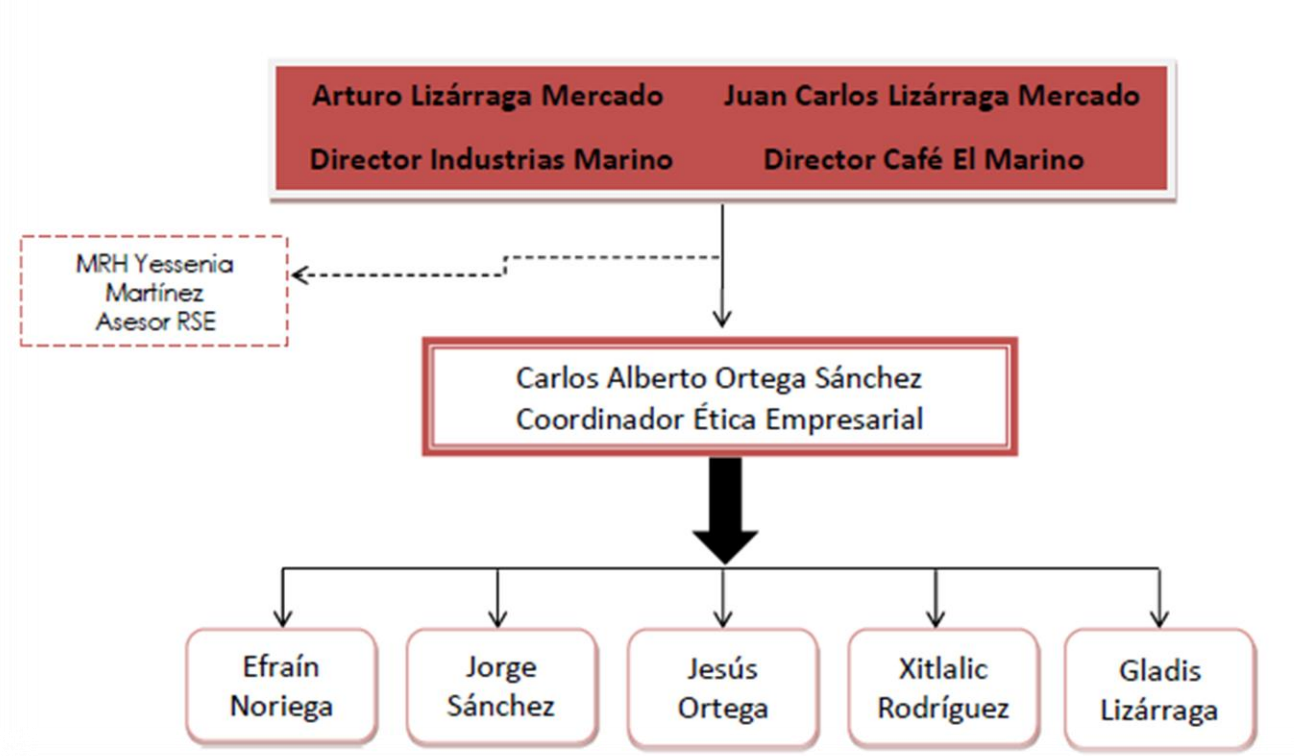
Arturo Lizárraga Mercado
Director Industrias Marino

Juan Carlos Lizárraga Mercado
Director Café El Marino

MRH Yessenia Martínez
Asesor RSE

Carlos Alberto Ortega Sánchez
Coordinador Ética Empresarial

Efraín Noriega

Jorge Sánchez

Jesús Ortega

Xitlalic Rodríguez

Gladis Lizárraga